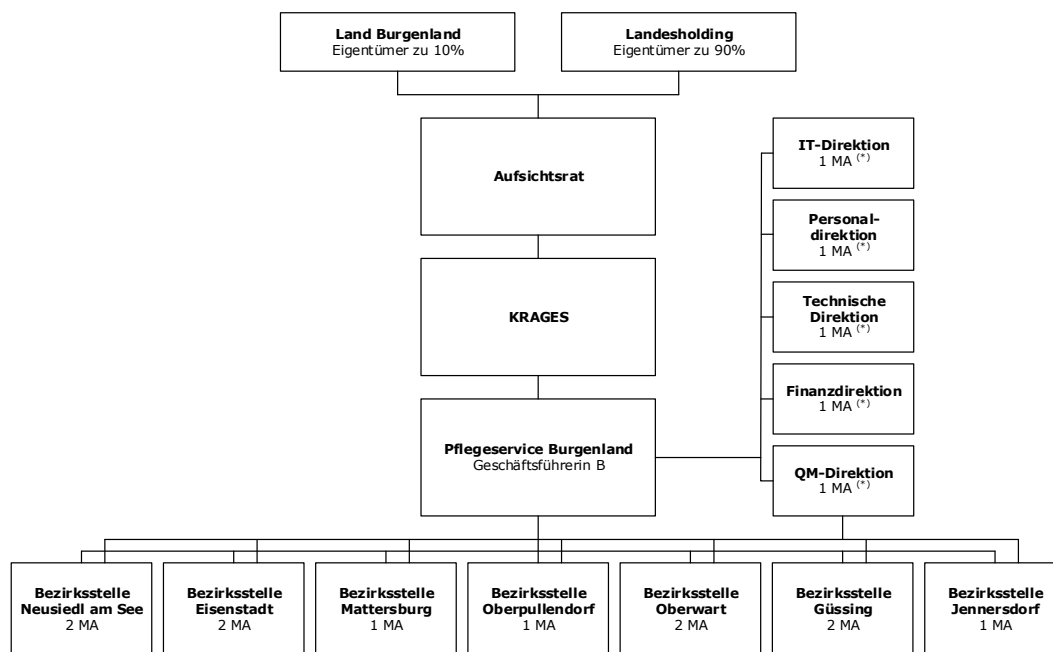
**Land Burgenland**
Eigentümer zu 10%

**Landesholding**
Eigentümer zu 90%

**Aufsichtsrat**

**KRAGES**

**Pflegeservice Burgenland**
Geschäftsführerin B

**IT-Direktion**
1 MA $^{(*)}$

**Personaldirektion**
1 MA $^{(*)}$

**Technische Direktion**
1 MA $^{(*)}$

**Finanzdirektion**
1 MA $^{(*)}$

**QM-Direktion**
1 MA $^{(*)}$

**Bezirksstelle Neusiedl am See**
2 MA

**Bezirksstelle Eisenstadt**
2 MA

**Bezirksstelle Mattersburg**
1 MA

**Bezirksstelle Oberpullendorf**
1 MA

**Bezirksstelle Oberwart**
2 MA

**Bezirksstelle Güssing**
2 MA

**Bezirksstelle Jennersdorf**
1 MA